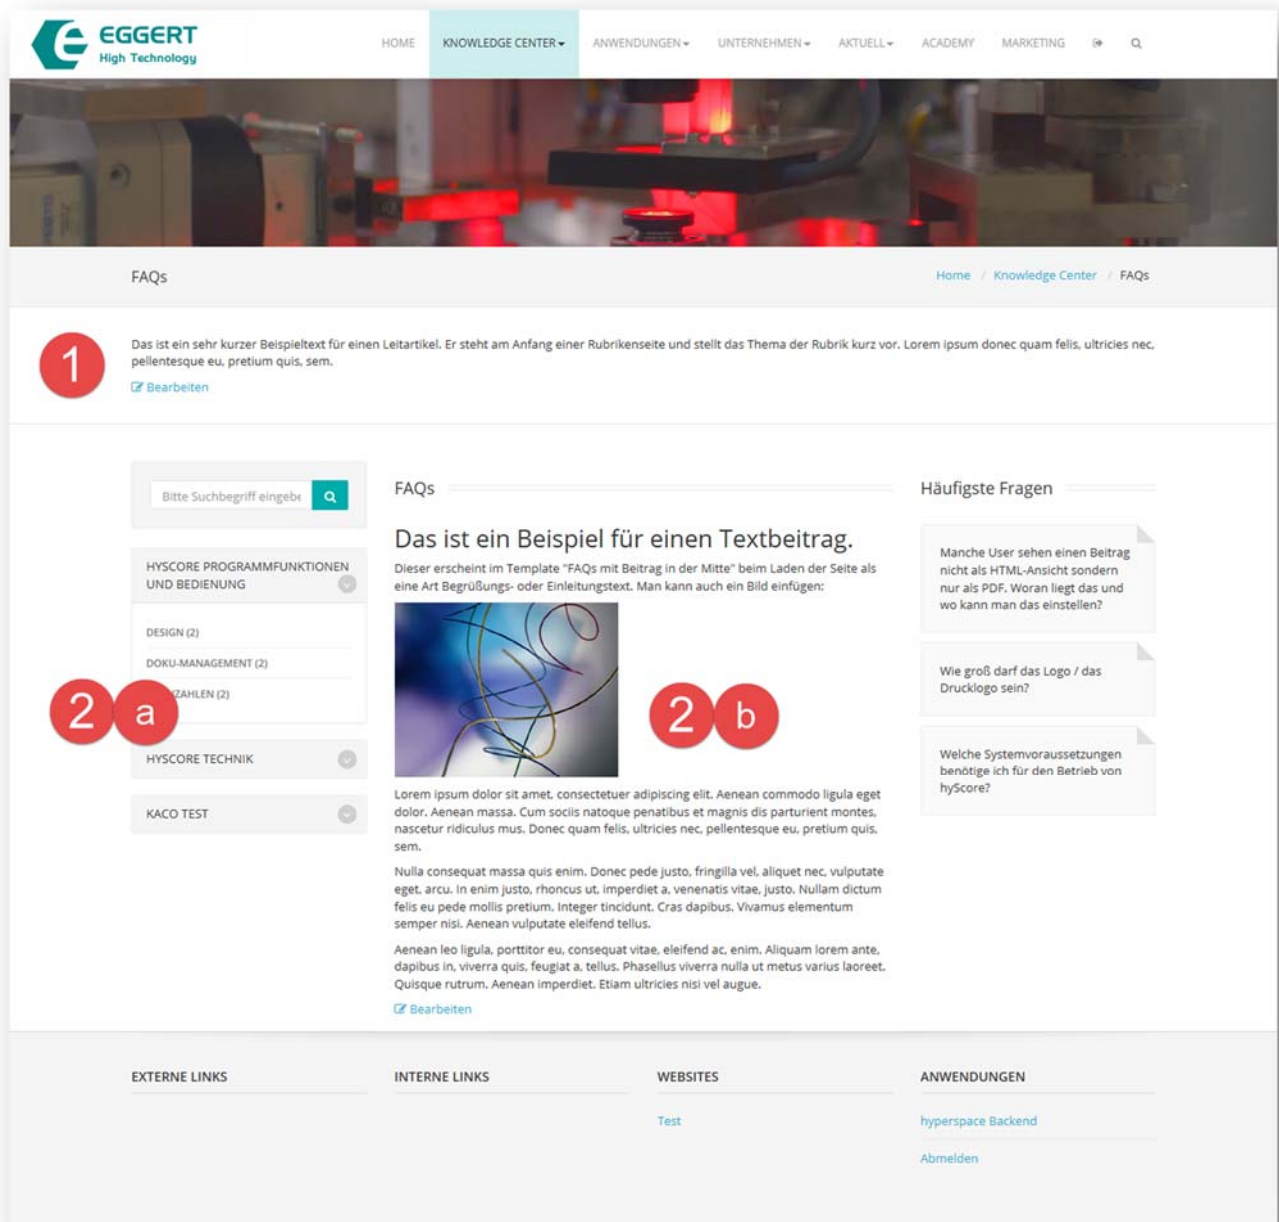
EGGERT
High Technology

HOME KNOWLEDGE CENTER ANWENDUNGEN UNTERNEHMEN AKTUELL ACADEMY MARKETING

FAQs

Home / Knowledge Center / FAQs

1

Das ist ein sehr kurzer Beispieltext für einen Leitartikel. Er steht am Anfang einer Rubrikenseite und stellt das Thema der Rubrik kurz vor. Lorem ipsum donec quam felis, ultricies nec, pellentesque eu, pretium quis, sem.

Bearbeiten

Bitte Suchbegriff eingebe

HYSCORE PROGRAMMFUNKTIONEN UND BEDIENUNG

DESIGN (2)

DOKU-MANAGEMENT (2)

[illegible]ZAHLEN (2)

2 a

HYSCORE TECHNIK

KACO TEST

FAQs

Das ist ein Beispiel für einen Textbeitrag.

Dieser erscheint im Template "FAQs mit Beitrag in der Mitte" beim Laden der Seite als eine Art Begrüßungs- oder Einleitungstext. Man kann auch ein Bild einfügen:

2 b

Lorem ipsum dolor sit amet, consectetuer adipiscing elit. Aenean commodo ligula eget dolor. Aenean massa. Cum sociis natoque penatibus et magnis dis parturient montes, nascetur ridiculus mus. Donec quam felis, ultricies nec, pellentesque eu, pretium quis, sem.

Nulla consequat massa quis enim. Donec pede justo, fringilla vel, aliquet nec, vulputate eget, arcu. In enim justo, rhoncus ut, imperdiet a, venenatis vitae, justo. Nullam dictum felis eu pede mollis pretium. Integer tincidunt. Cras dapibus. Vivamus elementum semper nisi. Aenean vulputate eleifend tellus.

Aenean leo ligula, porttitor eu, consequat vitae, eleifend ac, enim. Aliquam lorem ante, dapibus in, viverra quis, feugiat a, tellus. Phasellus viverra nulla ut metus varius laoreet. Quisque rutrum. Aenean imperdiet. Etiam ultricies nisi vel augue.

Bearbeiten

Häufigste Fragen

Manche User sehen einen Beitrag nicht als HTML-Ansicht sondern nur als PDF. Woran liegt das und wo kann man das einstellen?

Wie groß darf das Logo / das Drucklogo sein?

Welche Systemvoraussetzungen benötige ich für den Betrieb von hyScore?

EXTERNE LINKS

INTERNE LINKS

WEBSITES

Test

ANWENDUNGEN

hyperspace Backend

Abmelden